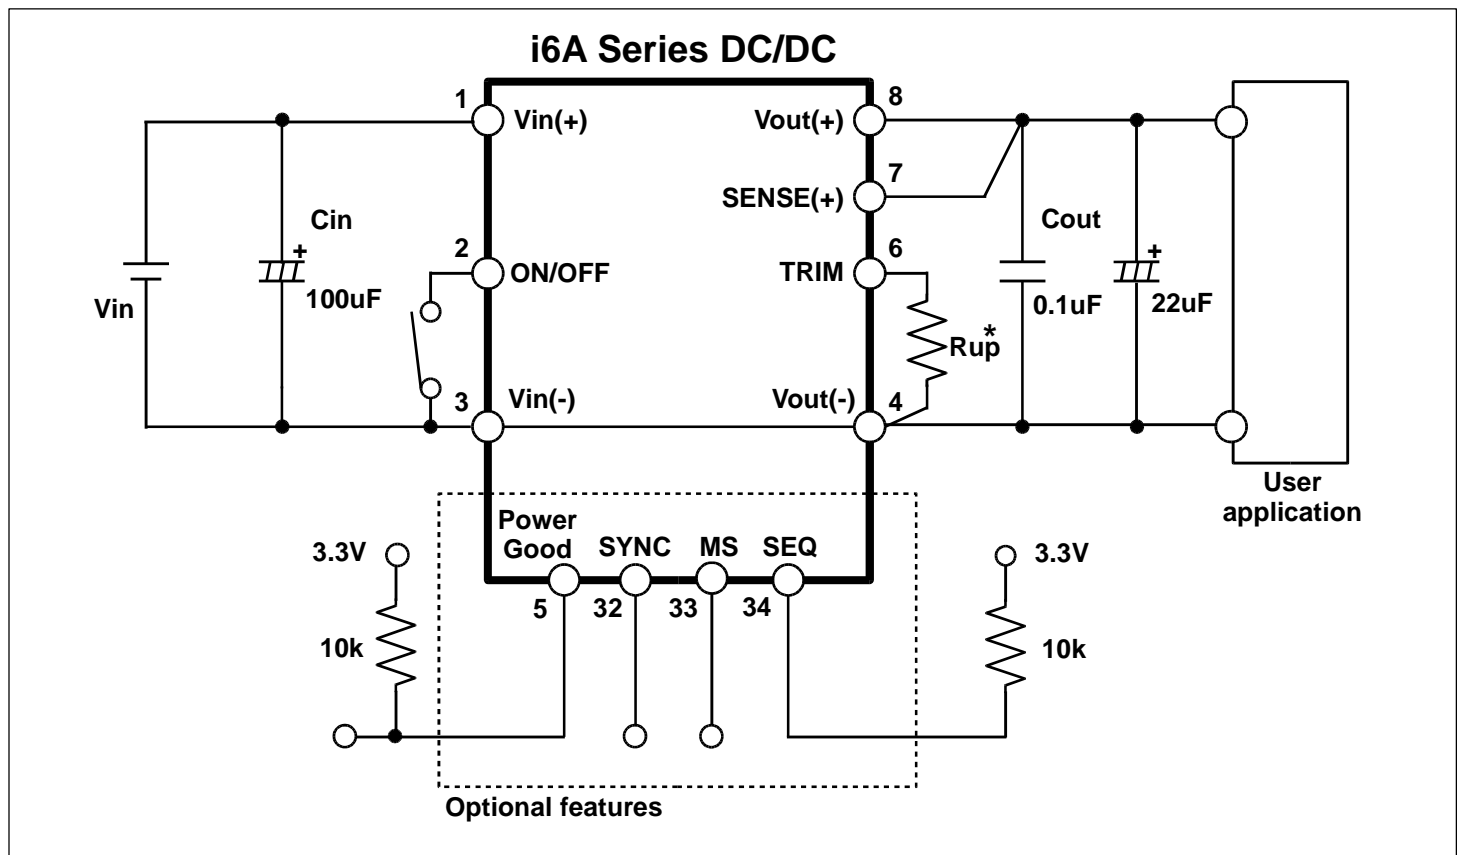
i6A Series DC/DC

1 Vin(+)
2 ON/OFF
3 Vin(-)
8 Vout(+)
7 SENSE(+)
6 TRIM
4 Vout(-)

Vin
Cin
+
100uF

Rup*

Cout
0.1uF
+
22uF

User application

Power Good
SYNC
MS
SEQ
5
32
33
34

3.3V
10k
3.3V
10k

Optional features